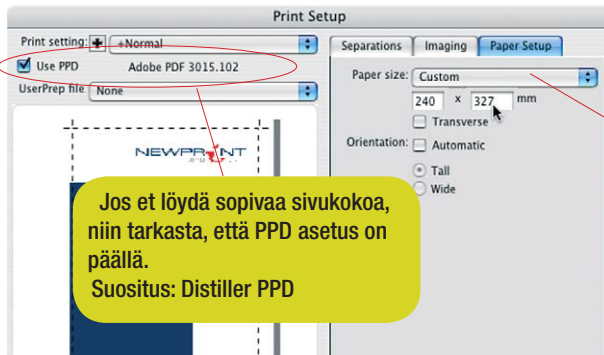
Print Setup

Print setting: +Normal

Use PPD Adobe PDF 3015.102

UserPrep file None

NEWPRINT

Separations Imaging Paper Setup

Paper size: Custom

240 x 327 mm

Transverse

Orientation: Automatic

Tall

Wide

Jos et löydä sopivaa sivukokoa, niin tarkasta, että PPD asetus on päällä.
Suositus: Distiller PPD